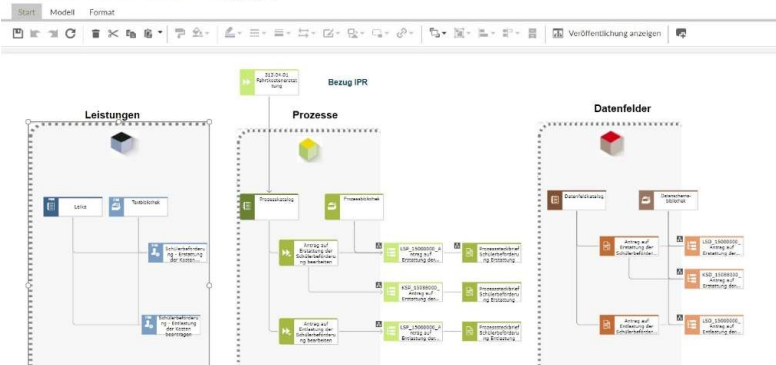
Start Modell Format

Veröffentlichung anzeigen

Bezug IPR

313.04.01 Fahrtkostenerstattung

Leistungen

Prozesse

Datenfelder

Leika

Textbibliothek

Schülerbeförderung - Erstattung der Kosten

Schülerbeförderung - Erstattung der Kosten beantragen

Prozesskatalog

Prozessbibliothek

Antrag auf Erstattung der Schülerbeförderung bearbeiten

LSP_15000000_A Antrag auf Erstattung den...

Prozesssteckbrief Schülerbeförderung Erstattung

KSP_03000000_ Antrag auf Erstattung den...

Prozesssteckbrief Schülerbeförderung Erstattung

Antrag auf Erstattung der Schülerbeförderung bearbeiten

LSP_15000000_A Antrag auf Erstattung den...

Prozesssteckbrief Schülerbeförderung Erstattung

Datenfeldkatalog

Datenschema-Bibliothek

Antrag auf Erstattung der Schülerbeförder...

LSD_15000000_ Antrag auf Erstattung den...

KSD_15000000_ Antrag auf Erstattung den...

Antrag auf Erstattung der Schülerbeförder...

LSD_15000000_ Antrag auf Erstattung den...